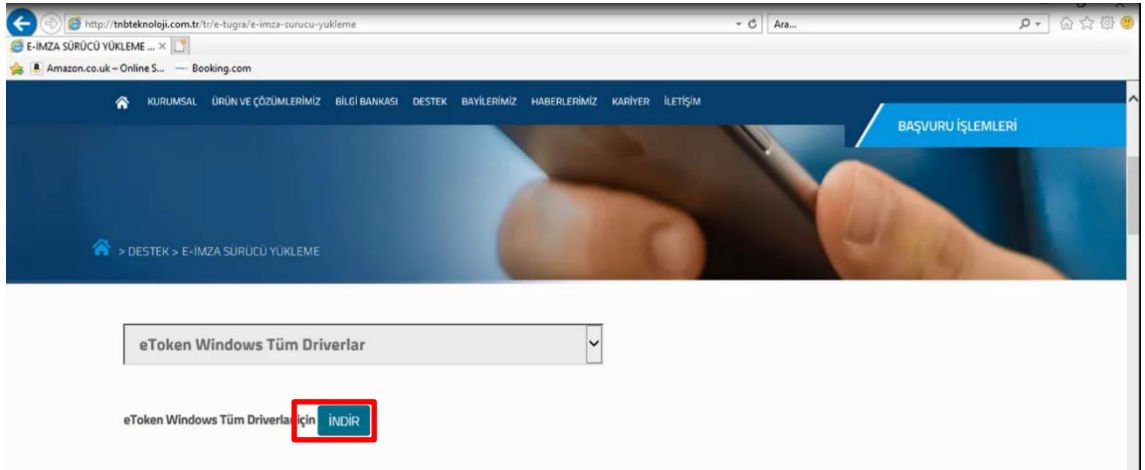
http://tnbteknoloji.com.tr/tr/e-tugra/e-imza-surucu-yukleme

Ara...

E-İMZA SÜRÜCÜ YÜKLEME ... ×

Amazon.co.uk – Online S... Booking.com

KURUMSAL ÜRÜN VE ÇÖZÜMLERİMİZ BİLGİ BANKASI DESTEK BAYİLERİMİZ HABERLERİMİZ KARİYER İLETİŞİM

BAŞVURU İŞLEMLERİ

> DESTEK > E-İMZA SÜRÜCÜ YÜKLEME

eToken Windows Tüm Driverlar

eToken Windows Tüm Driverlar için İNDİR